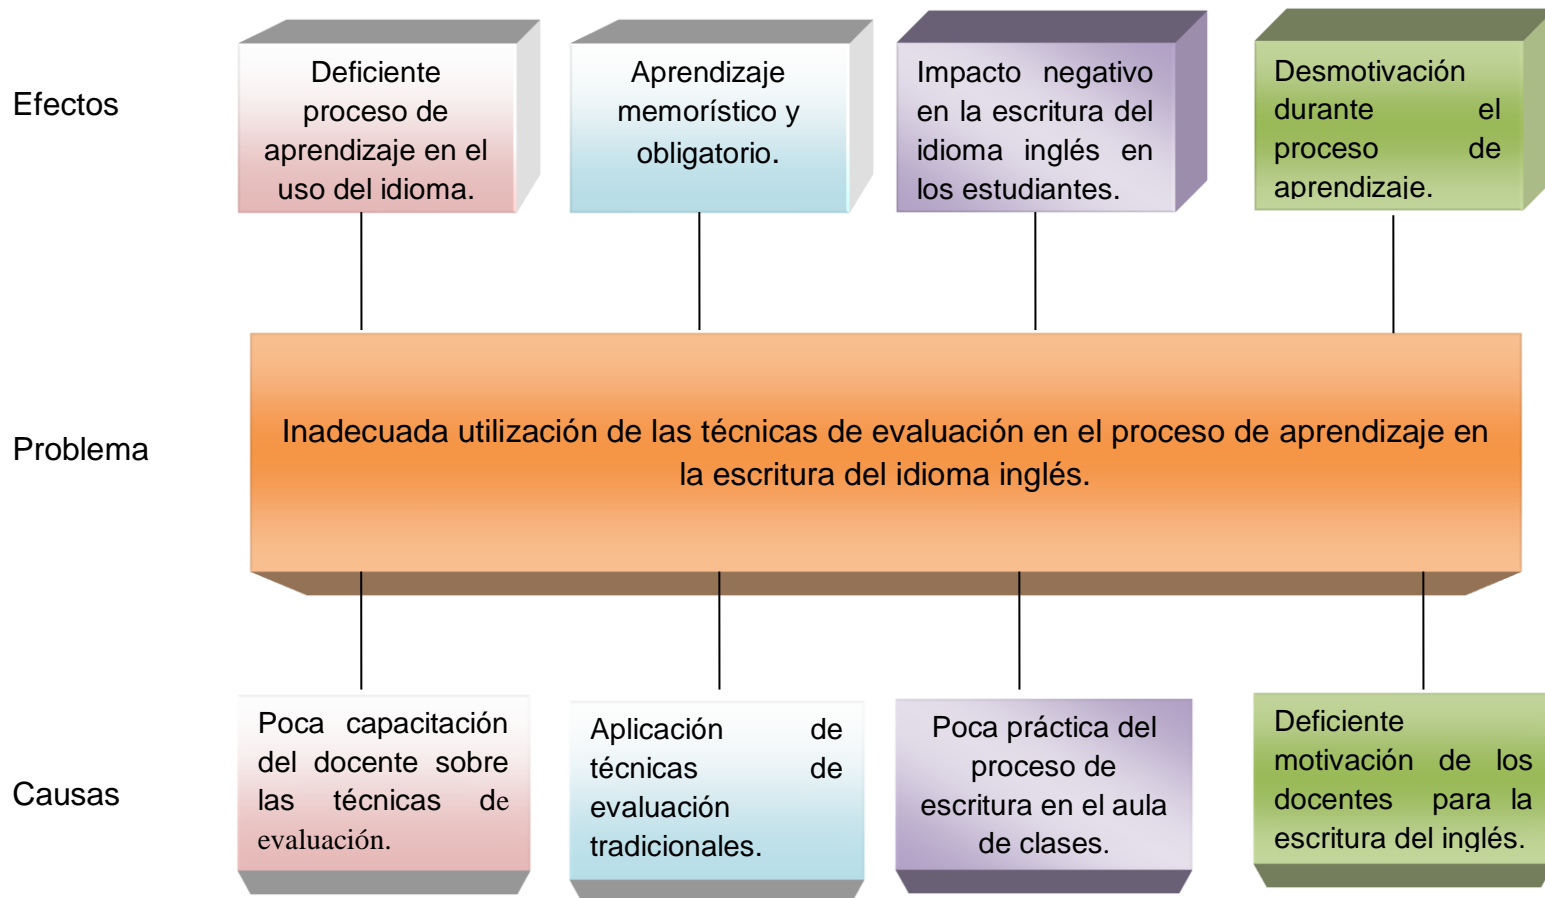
Efectos

Deficiente proceso de aprendizaje en el uso del idioma.

Aprendizaje memorístico y obligatorio.

Impacto negativo en la escritura del idioma inglés en los estudiantes.

Desmotivación durante el proceso de aprendizaje.

Problema

Inadecuada utilización de las técnicas de evaluación en el proceso de aprendizaje en la escritura del idioma inglés.

Causas

Poca capacitación del docente sobre las técnicas de evaluación.

Aplicación de técnicas de evaluación tradicionales.

Poca práctica del proceso de escritura en el aula de clases.

Deficiente motivación de los docentes para la escritura del inglés.